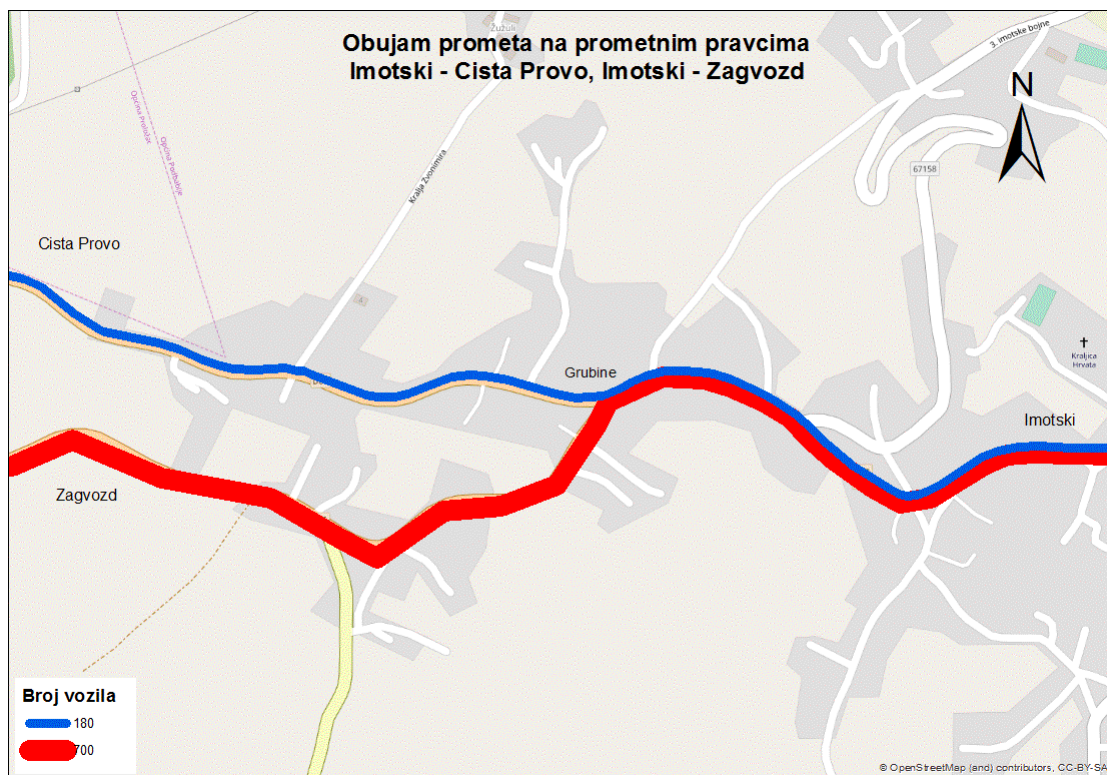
Obujam prometa na prometnim pravcima
Imotski - Cista Provo, Imotski - Zagvozd

N

3. imotske bojne

Žubići

Općina Proložac
Općina Podbablje

Kralja Zvonimira

67158

Cista Provo

Grubine

Kraljica Hrvata

Imotski

Zagvozd

Broj vozila
180
700

© OpenStreetMap (and) contributors, CC-BY-SA